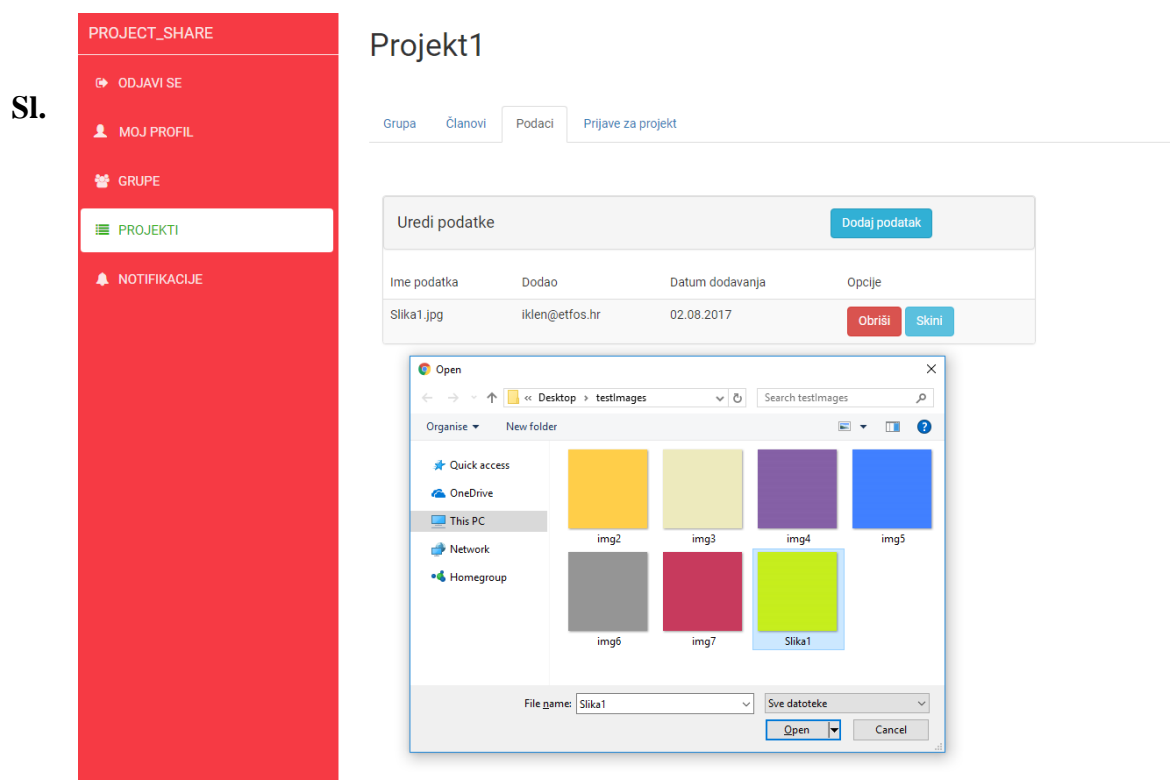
Sl.

PROJECT_SHARE
ODJAVI SE
MOJ PROFIL
GRUPE
PROJEKTI
NOTIFIKACIJE

Projekt1

Grupa
Članovi
Podaci
Prijave za projekt

Uredi podatke
Dodaj podatak

| Ime podatka | Dodao | Datum dodavanja | Opcije |
|---|---|---|---|
| Slika1.jpg | iklen@etfos.hr | 02.08.2017 | Obriši Skini |

Open
« Desktop › testImages
Search testImages
Organise
New folder
Quick access
OneDrive
This PC
Network
Homegroup
img2
img3
img4
img5
img6
img7
Slika1
File name: Slika1
Sve datoteke
Open
Cancel